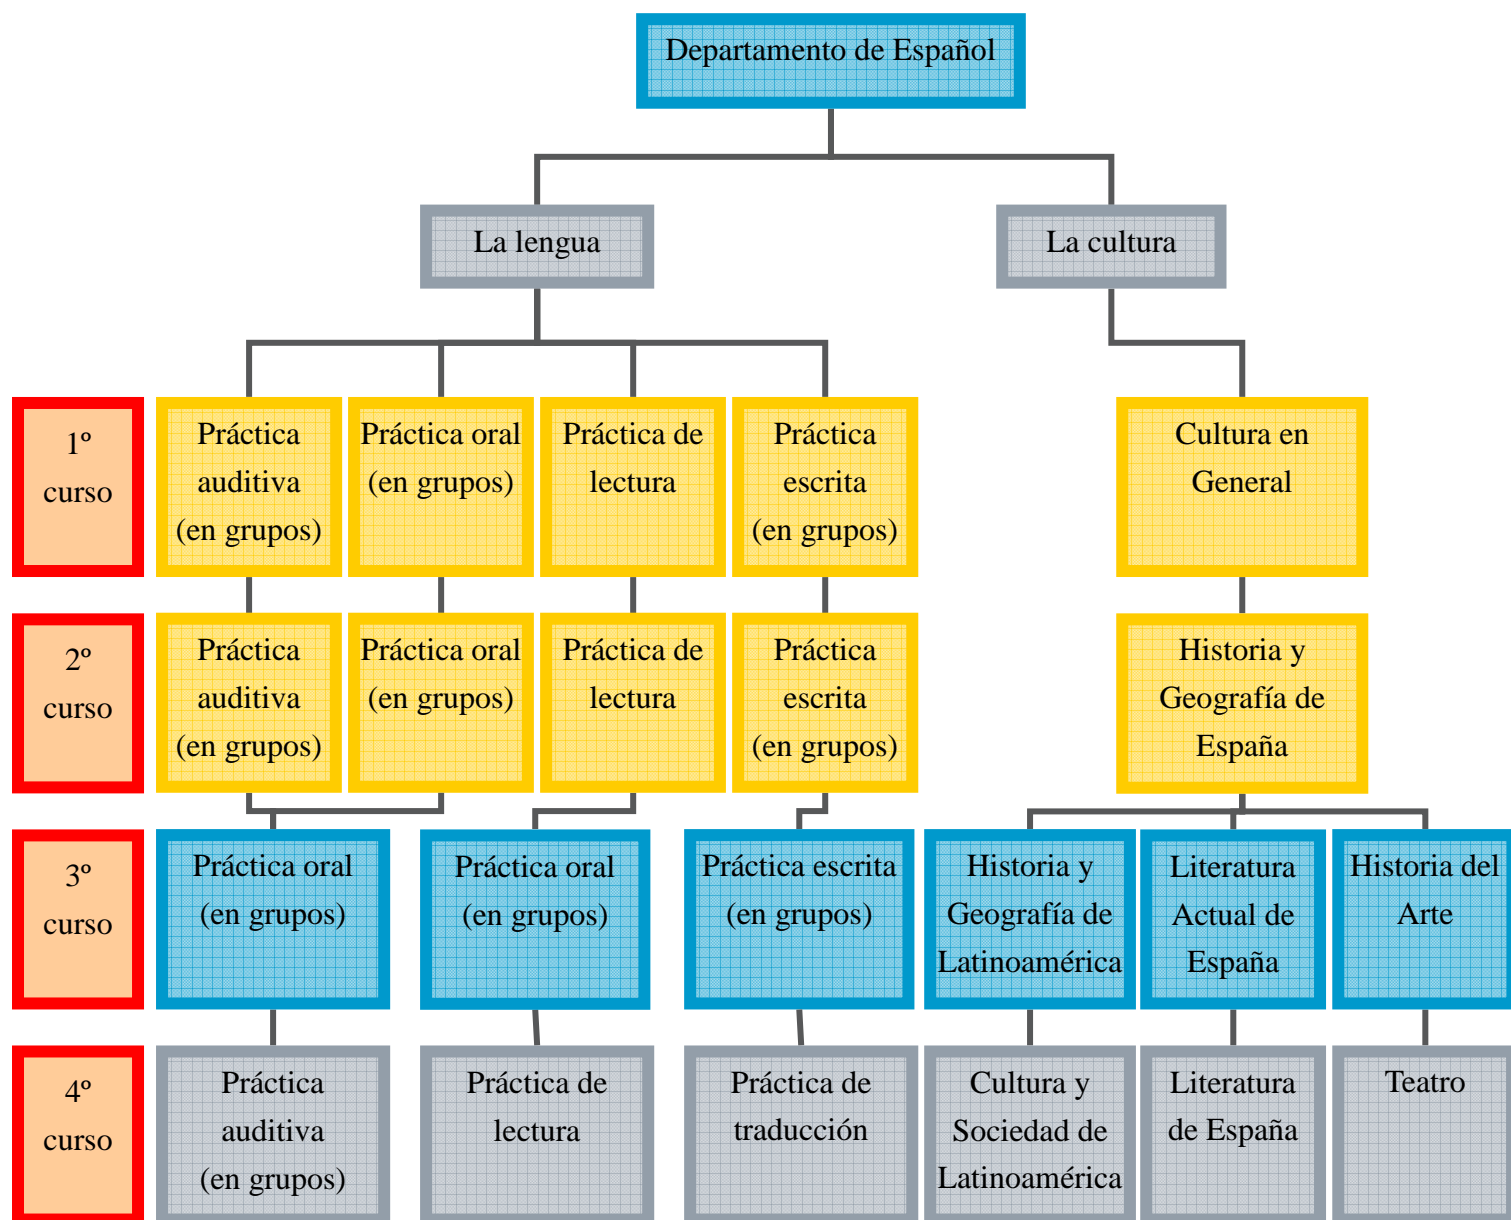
Departamento de Español

La lengua

La cultura

1º curso

Práctica auditiva (en grupos)

Práctica oral (en grupos)

Práctica de lectura

Práctica escrita (en grupos)

Cultura en General

2º curso

Práctica auditiva (en grupos)

Práctica oral (en grupos)

Práctica de lectura

Práctica escrita (en grupos)

Historia y Geografía de España

3º curso

Práctica oral (en grupos)

Práctica oral (en grupos)

Práctica escrita (en grupos)

Historia y Geografía de Latinoamérica

Literatura Actual de España

Historia del Arte

4º curso

Práctica auditiva (en grupos)

Práctica de lectura

Práctica de traducción

Cultura y Sociedad de Latinoamérica

Literatura de España

Teatro